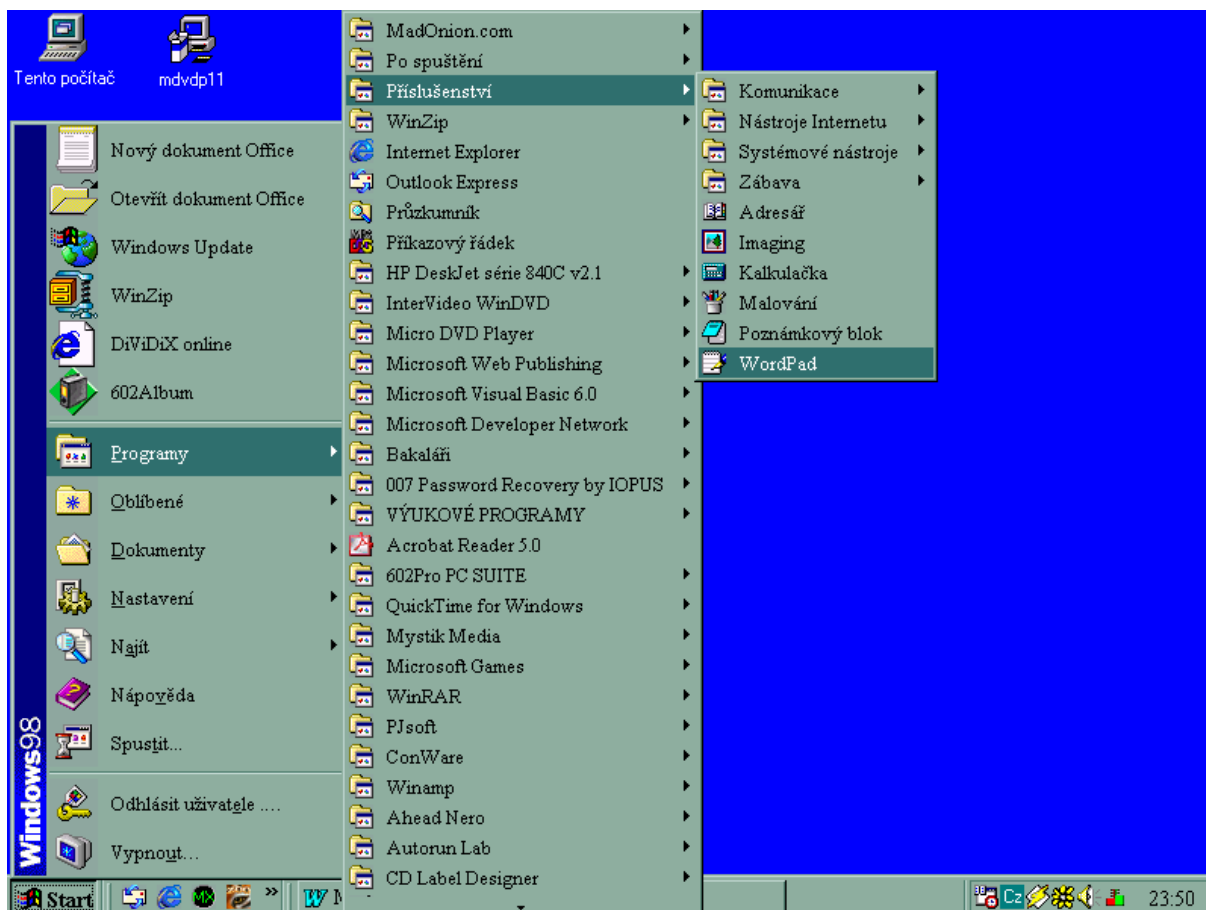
Tento počítač

mdvdp11

Nový dokument Office
Otevřít dokument Office
Windows Update
WinZip
DiViDiX online
602Album
Programy
Oblíbené
Dokumenty
Nastavení
Najít
Nápověda
Spustit...
Odhlásit uživatele ....
Vypnout...

Windows98

MadOnion.com
Po spuštění
Příslušenství
WinZip
Internet Explorer
Outlook Express
Průzkumník
Příkazový řádek
HP DeskJet série 840C v2.1
InterVideo WinDVD
Micro DVD Player
Microsoft Web Publishing
Microsoft Visual Basic 6.0
Microsoft Developer Network
Bakaláři
007 Password Recovery by IOPUS
VÝUKOVÉ PROGRAMY
Acrobat Reader 5.0
602Pro PC SUITE
QuickTime for Windows
Mystik Media
Microsoft Games
WinRAR
PJsoft
ConWare
Winamp
Ahead Nero
Autorun Lab
CD Label Designer

Komunikace
Nástroje Internetu
Systémové nástroje
Zábava
Adresář
Imaging
Kalkulačka
Malování
Poznámkový blok
WordPad

Start
»
W M
Cz
23:50